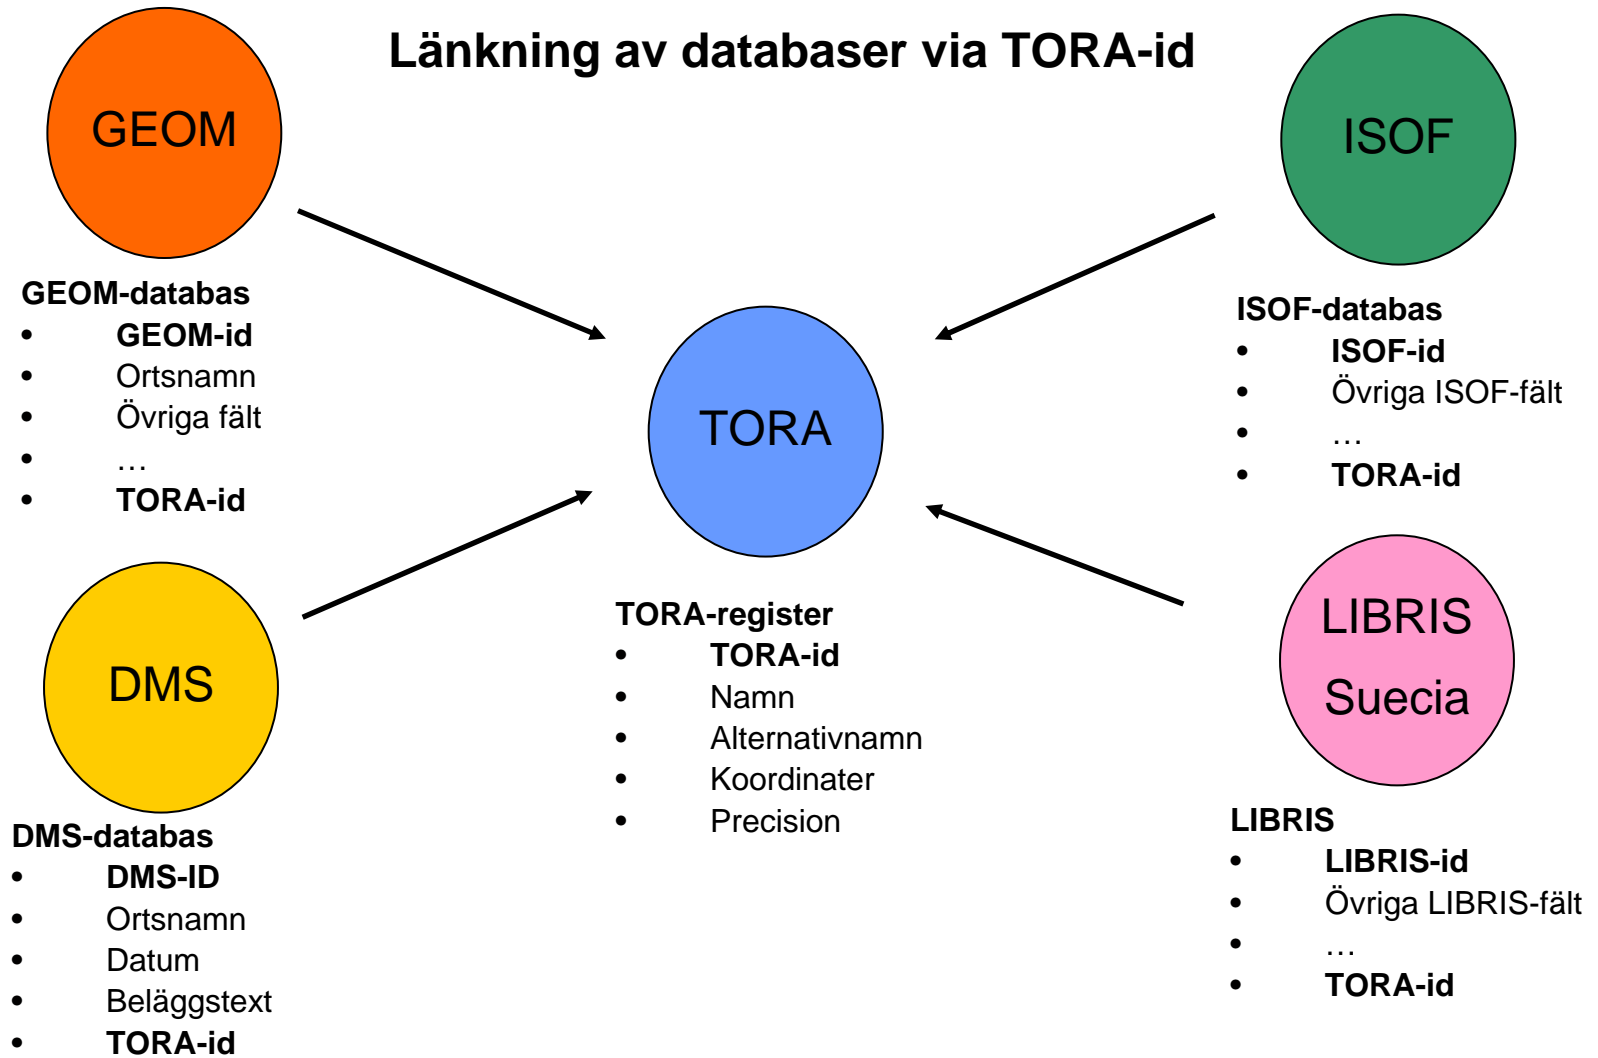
Länkning av databaser via TORA-id

GEOM

GEOM-databas
- GEOM-id
- Ortsnamn
- Övriga fält
- …
- TORA-id

ISOF

ISOF-databas
- ISOF-id
- Övriga ISOF-fält
- …
- TORA-id

TORA

TORA-register
- TORA-id
- Namn
- Alternativnamn
- Koordinater
- Precision

DMS

DMS-databas
- DMS-ID
- Ortsnamn
- Datum
- Beläggstext
- TORA-id

LIBRIS Suecia

LIBRIS
- LIBRIS-id
- Övriga LIBRIS-fält
- …
- TORA-id